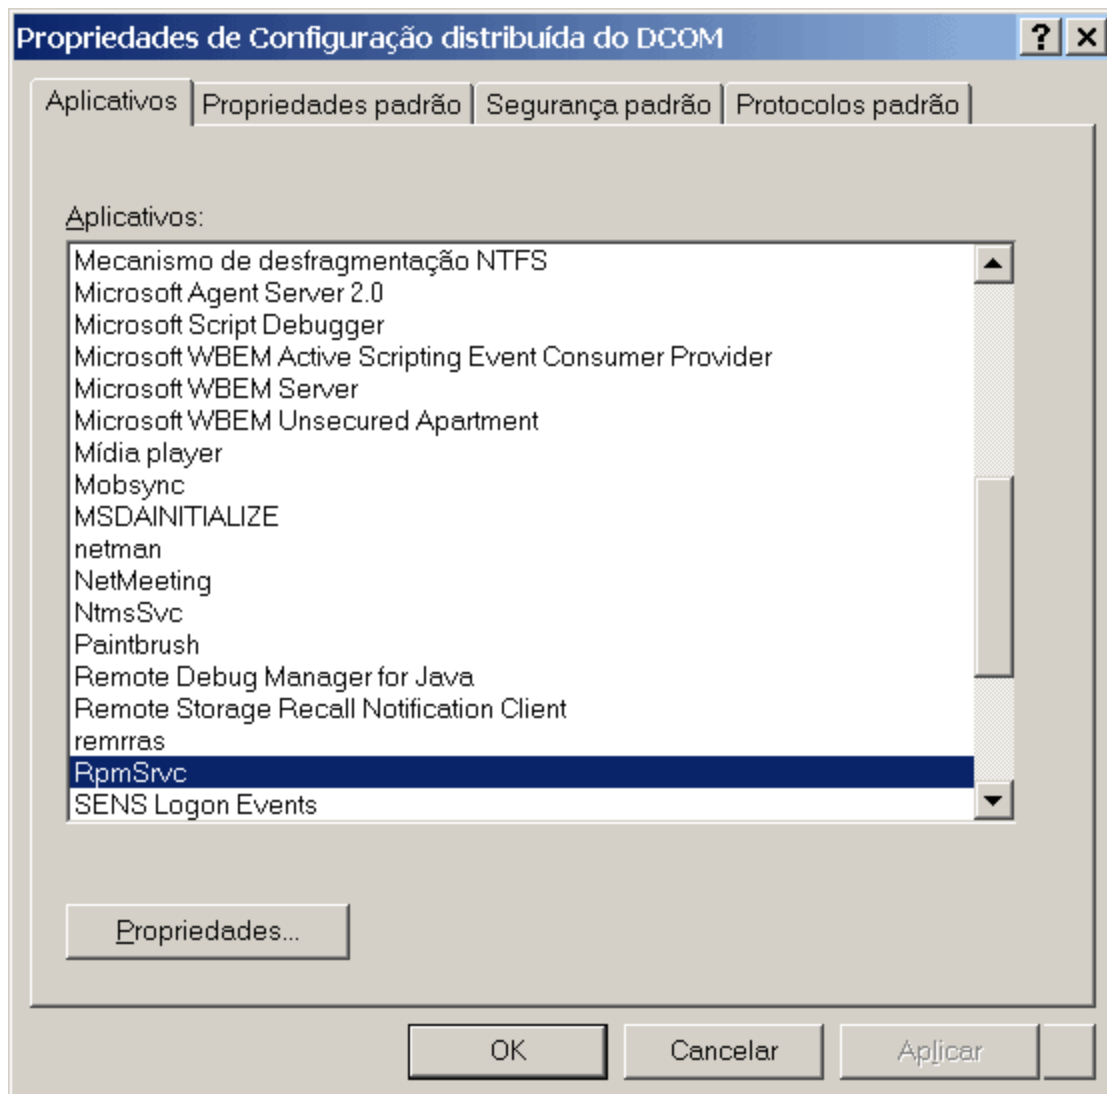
Propriedades de Configuração distribuída do DCOM
?
×

Aplicativos
Propriedades padrão
Segurança padrão
Protocolos padrão

Aplicativos:

Mecanismo de desfragmentação NTFS
Microsoft Agent Server 2.0
Microsoft Script Debugger
Microsoft WBEM Active Scripting Event Consumer Provider
Microsoft WBEM Server
Microsoft WBEM Unsecured Apartment
Mídia player
Mobsync
MSDAINITIALIZE
netman
NetMeeting
NtmsSvc
Paintbrush
Remote Debug Manager for Java
Remote Storage Recall Notification Client
remrras
RpmSrvc
SENS Logon Events

Propriedades...

OK
Cancelar
Aplicar